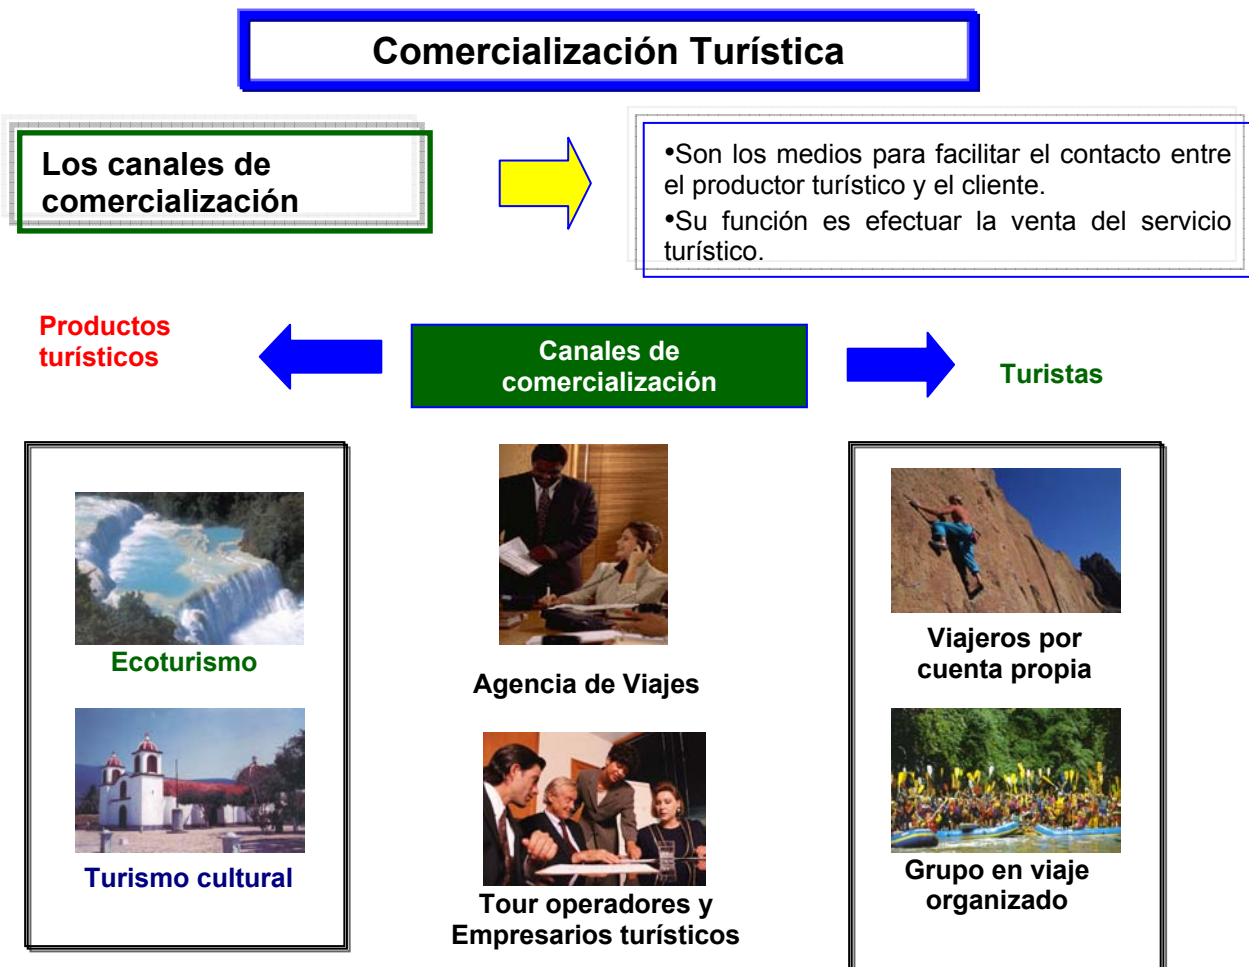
Comercialización Turística

Los canales de comercialización

•Son los medios para facilitar el contacto entre el productor turístico y el cliente.
•Su función es efectuar la venta del servicio turístico.

Productos turísticos

Canales de comercialización

Turistas

Ecoturismo

Turismo cultural

Agencia de Viajes

Tour operadores y Empresarios turísticos

Viajeros por cuenta propia

Grupo en viaje organizado